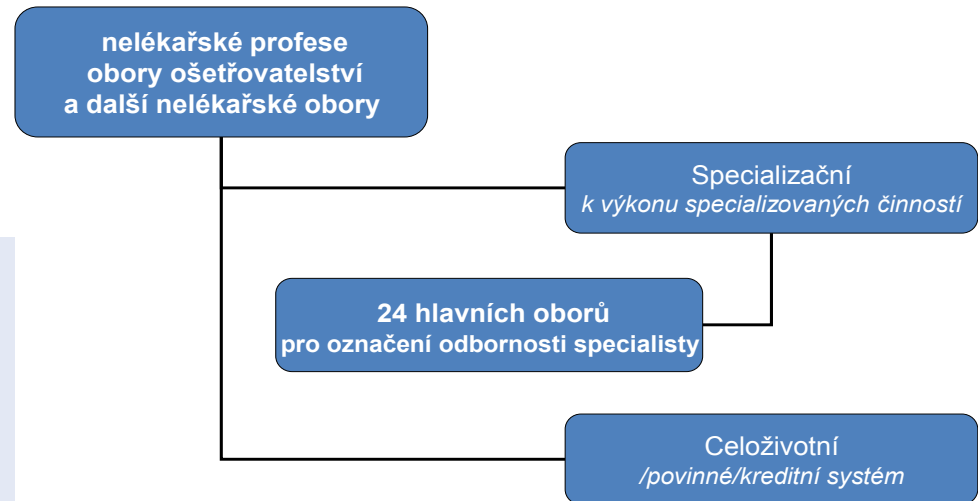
nelékařské profese
obory ošetřovatelství
a další nelékařské obory

Specializační
k výkonu specializovaných činností

24 hlavních oborů
pro označení odbornosti specialisty

Celoživotní
/povinné/kreditní systém